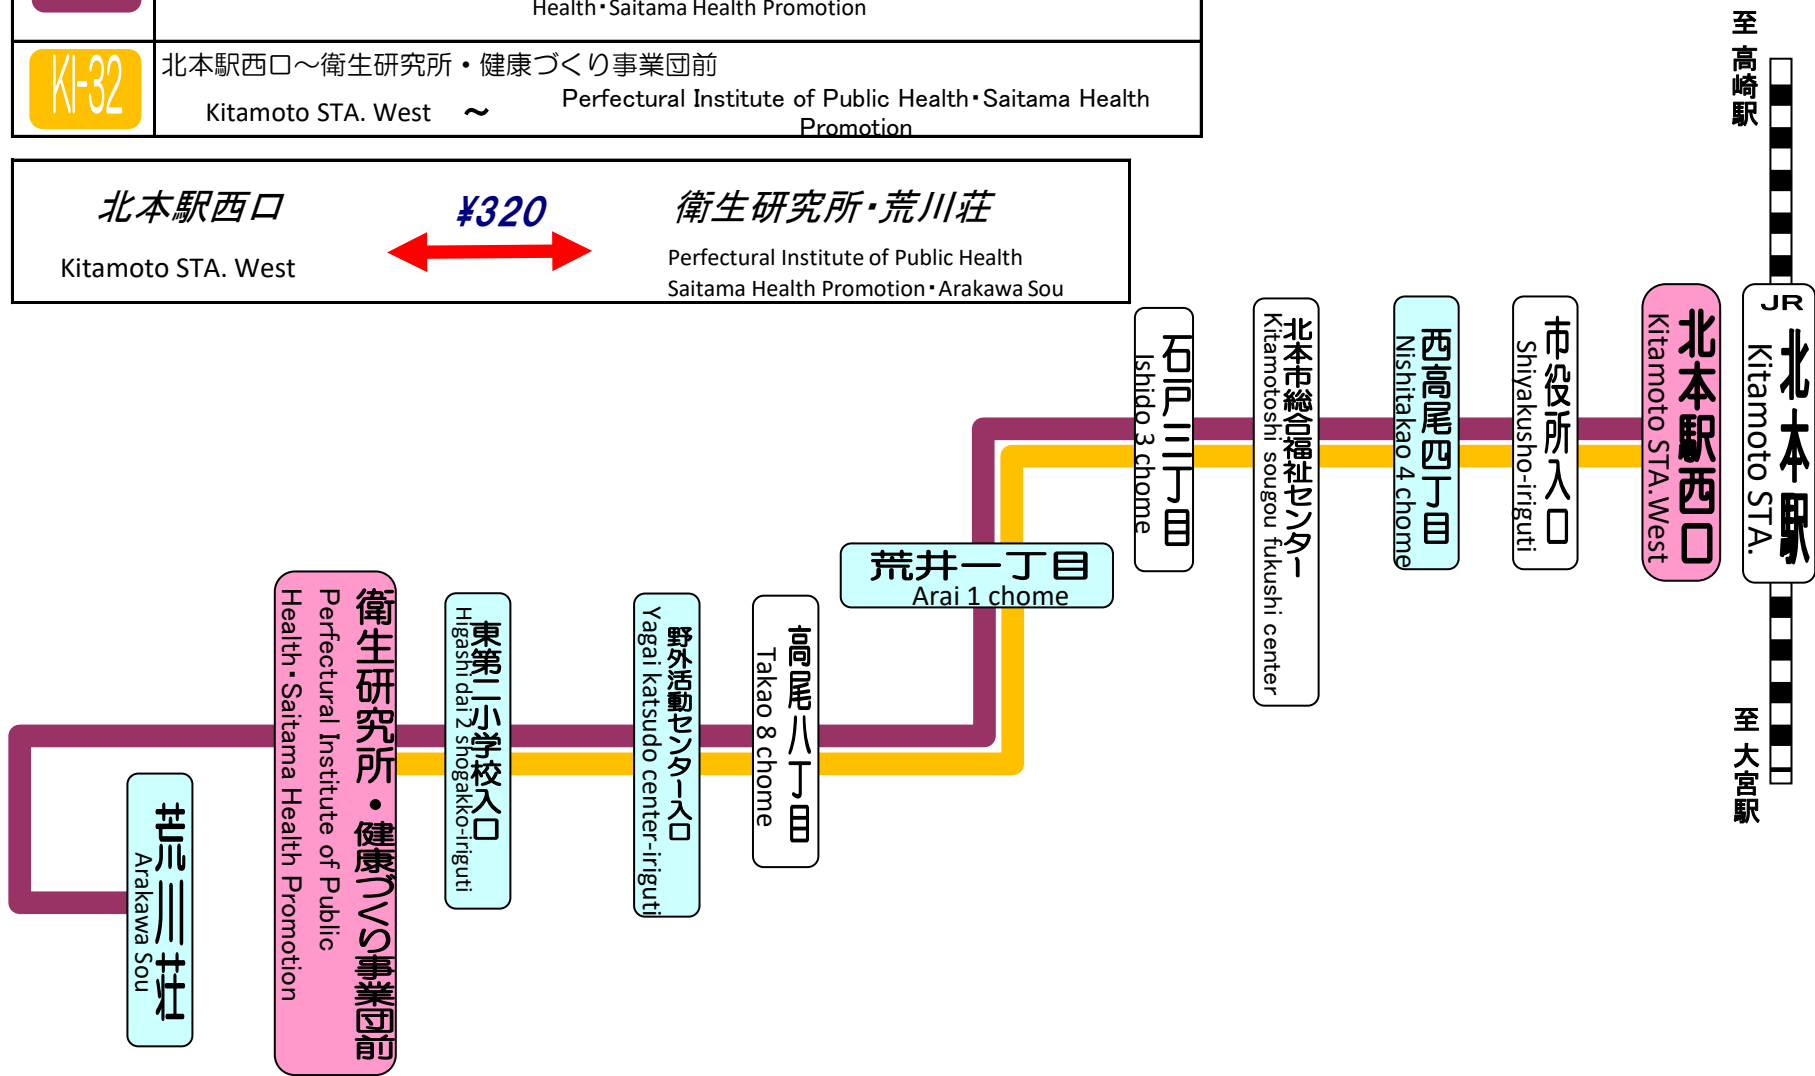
Health･Saitama Health Promotion

KI-32

北本駅西口～衛生研究所・健康づくり事業団前

Kitamoto STA. West ～ Perfectural Institute of Public Health･Saitama Health Promotion

北本駅西口

Kitamoto STA. West

¥320

衛生研究所･荒川荘

Perfectural Institute of Public Health

Saitama Health Promotion･Arakawa Sou

至 高崎駅

JR 北本駅 Kitamoto STA.

至 大宮駅

北本駅西口 Kitamoto STA.West

市役所入口 Shiyakusho-iriguti

西高尾四丁目 Nishitakao 4 chome

北本市総合福祉センター Kitamotoshi sougou fukushi center

石戸三丁目 Ishido 3 chome

荒井一丁目 Arai 1 chome

高尾八丁目 Takao 8 chome

野外活動センター入口 Yagai katsudo center-iriguti

東第二小学校入口 Higashi dai 2 shogakko-iriguti

衛生研究所・健康づくり事業団前 Perfectural Institute of Public Health･Saitama Health Promotion

荒川荘 Arakawa Sou